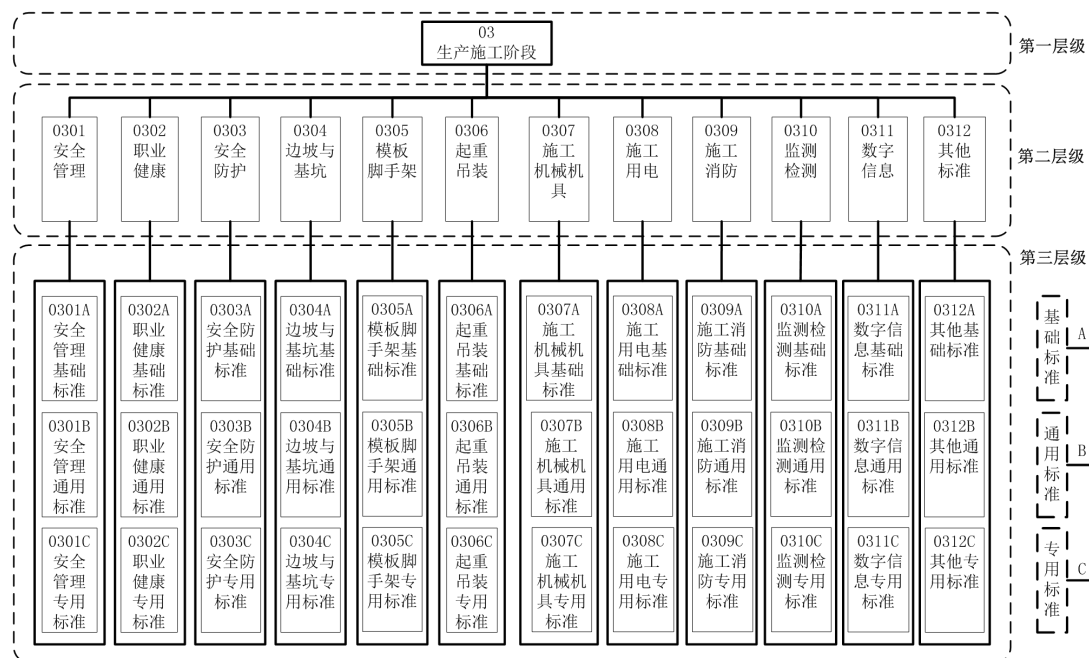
03
生产施工阶段

第一层级

0301 安全管理
0302 职业健康
0303 安全防护
0304 边坡与基坑
0305 模板脚手架
0306 起重吊装
0307 施工机械机具
0308 施工用电
0309 施工消防
0310 监测检测
0311 数字信息
0312 其他标准

第二层级

第三层级

0301A 安全管理基础标准
0301B 安全管理通用标准
0301C 安全管理专用标准

0302A 职业健康基础标准
0302B 职业健康通用标准
0302C 职业健康专用标准

0303A 安全防护基础标准
0303B 安全防护通用标准
0303C 安全防护专用标准

0304A 边坡与基坑基础标准
0304B 边坡与基坑通用标准
0304C 边坡与基坑专用标准

0305A 模板脚手架基础标准
0305B 模板脚手架通用标准
0305C 模板脚手架专用标准

0306A 起重吊装基础标准
0306B 起重吊装通用标准
0306C 起重吊装专用标准

0307A 施工机械机具基础标准
0307B 施工机械机具通用标准
0307C 施工机械机具专用标准

0308A 施工用电基础标准
0308B 施工用电通用标准
0308C 施工用电专用标准

0309A 施工消防基础标准
0309B 施工消防通用标准
0309C 施工消防专用标准

0310A 监测检测基础标准
0310B 监测检测通用标准
0310C 监测检测专用标准

0311A 数字信息基础标准
0311B 数字信息通用标准
0311C 数字信息专用标准

0312A 其他基础标准
0312B 其他通用标准
0312C 其他专用标准

基础标准 A
通用标准 B
专用标准 C